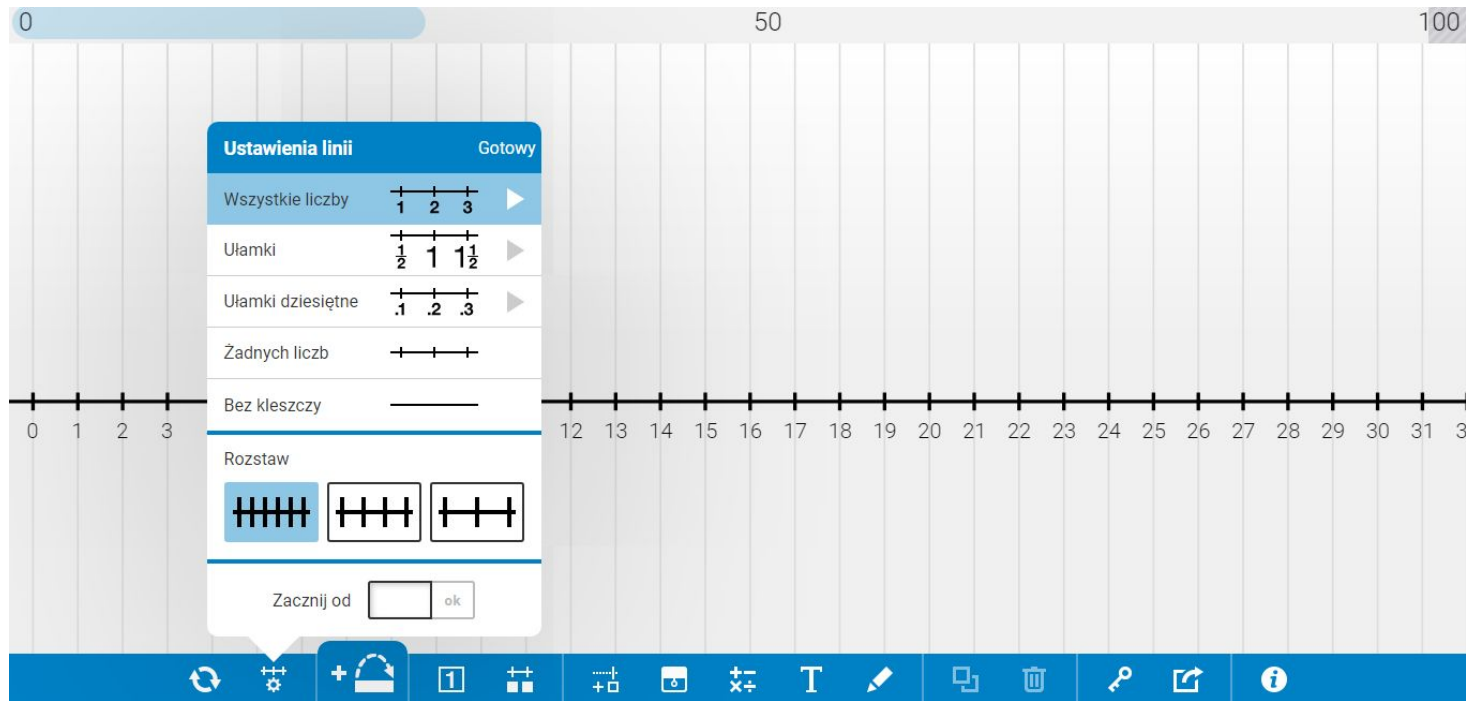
0 50 100

Ustawienia linii Gotowy

Wszystkie liczby 1 2 3

Ułamki $\frac{1}{2}$ 1 $1\frac{1}{2}$

Ułamki dziesiętne .1 .2 .3

Żadnych liczb

Bez kleszczy

Rozstaw

Zacznij od ok

0 1 2 3 12 13 14 15 16 17 18 19 20 21 22 23 24 25 26 27 28 29 30 31 3

T